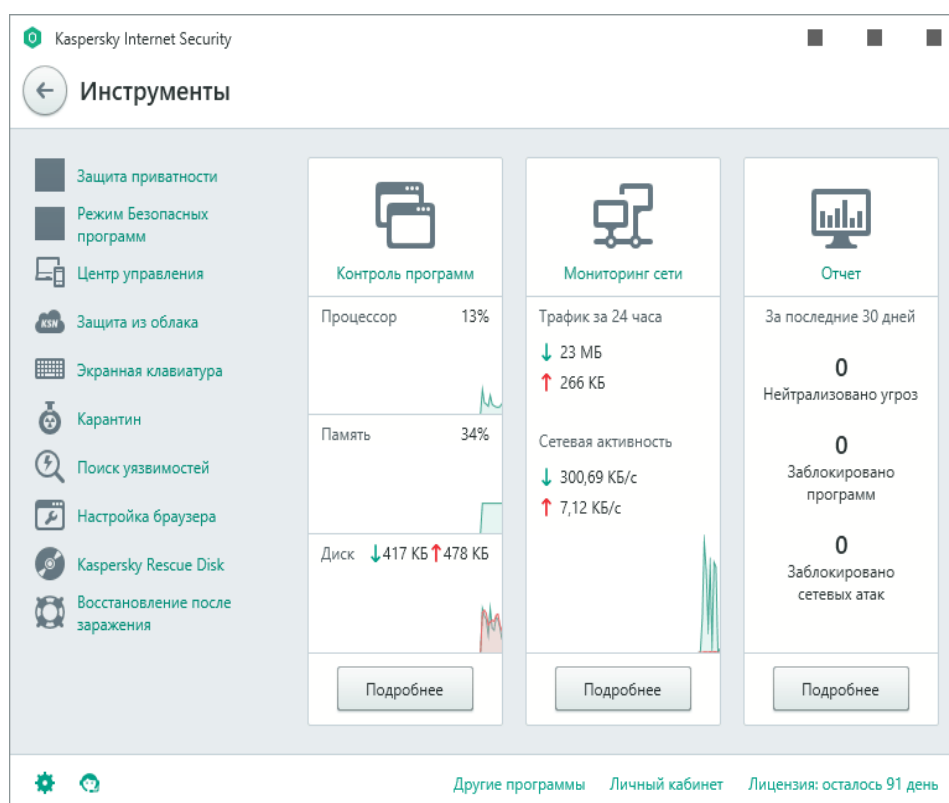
Kaspersky Internet Security

Инструменты

Защита приватности
Режим Безопасных программ
Центр управления
KSN Защита из облака
Экранная клавиатура
Карантин
Поиск уязвимостей
Настройка браузера
Kaspersky Rescue Disk
Восстановление после заражения

Контроль программ

Процессор 13%

Память 34%

Диск ↓417 КБ ↑478 КБ

Подробнее

Мониторинг сети

Трафик за 24 часа

↓ 23 МБ
↑ 266 КБ

Сетевая активность

↓ 300,69 КБ/с
↑ 7,12 КБ/с

Подробнее

Отчет

За последние 30 дней

0
Нейтрализовано угроз

0
Заблокировано программ

0
Заблокировано сетевых атак

Подробнее

Другие программы Личный кабинет Лицензия: осталось 91 день